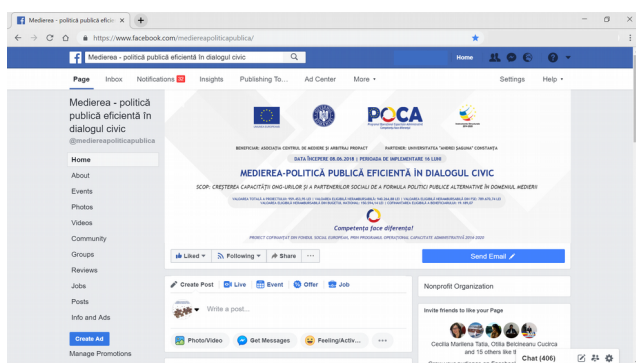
Medierea - politică publică eficien ×

https://www.facebook.com/medierepoliticapublica/

Medierea - politică publică eficientă în dialogul civic

Home

Page Inbox Notifications 32 Insights Publishing To... Ad Center More ▾ Settings Help ▾

Medierea - politică publică eficientă în dialogul civic
@medierepoliticapublica

Home
About
Events
Photos
Videos
Community
Groups
Reviews
Jobs
Posts
Info and Ads

Create Ad
Manage Promotions

POCA

BENEFICIAR: ASOCIAȚIA CENTRUL DE MEDIERE ȘI ARBITRAJ PROPACT PARTENER: UNIVERSITATEA "ANDREI ȘAGUNA" CONSTANȚA

DATA ÎNCEPERE 08.06.2018 | PERIOADA DE IMPLEMENTARE 16 LUNI

MEDIEREA-POLITICĂ PUBLICĂ EFICIENTĂ ÎN DIALOGUL CIVIC

SCOP: CREȘTEREA CAPACITĂȚII ONG-URILOR ȘI A PARTENERILOR SOCIALI DE A FORMULA POLITICI PUBLICE ALTERNATIVE ÎN DOMENIUL MEDIERII

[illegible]

Competența face diferența!

PROIECT COFINANȚAT DIN FONDUL SOCIAL EUROPEAN, PRIN PROGRAMUL OPERAȚIONAL CAPACITATE ADMINISTRATIVĂ 2014-2020

Liked ▾ Following ▾ Share ···

Send Email

Create Post Live Event Offer Job

Write a post...

Photo/Video Get Messages Feeling/Activ... ···

Nonprofit Organization

Invite friends to like your Page

Cecilia Marilena Tatia, Otilia Belcineanu Cucirca and 15 others like t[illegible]

Chat (406)